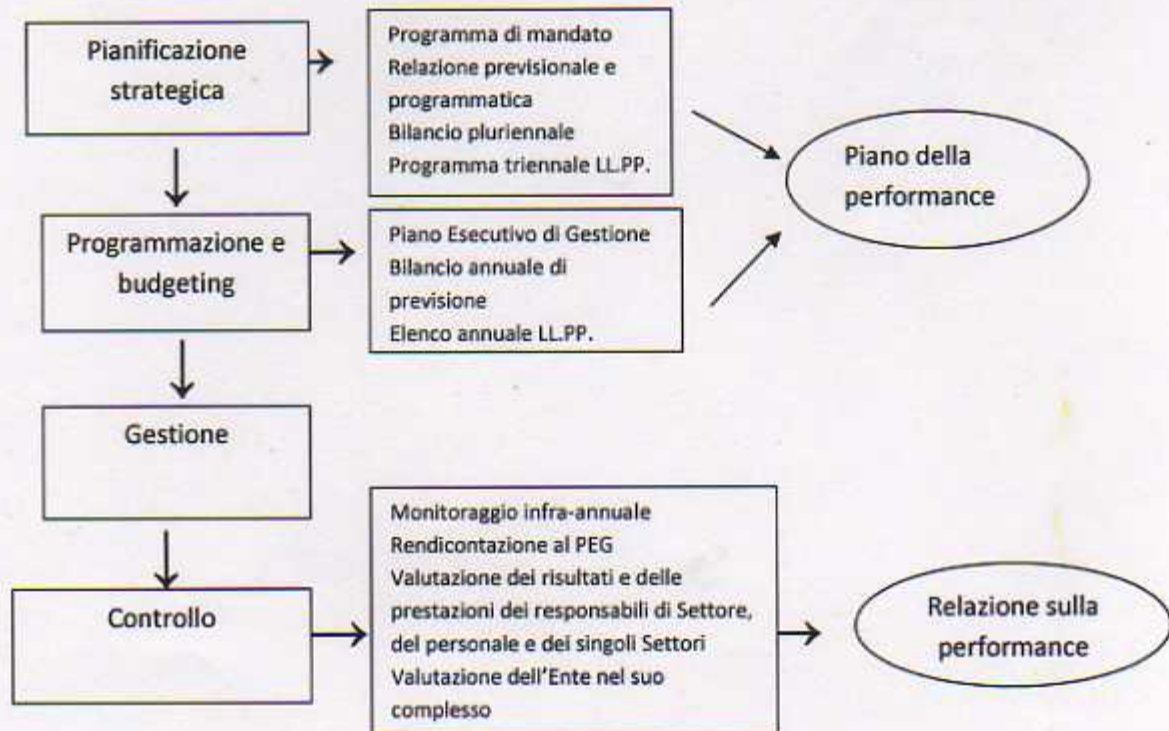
Pianificazione strategica

Programma di mandato
Relazione previsionale e programmatica
Bilancio pluriennale
Programma triennale LL.PP.

Piano della performance

Programmazione e budgeting

Piano Esecutivo di Gestione
Bilancio annuale di previsione
Elenco annuale LL.PP.

Gestione

Controllo

Monitoraggio infra-annuale
Rendicontazione al PEG
Valutazione dei risultati e delle prestazioni dei responsabili di Settore, del personale e dei singoli Settori
Valutazione dell'Ente nel suo complesso

Relazione sulla performance